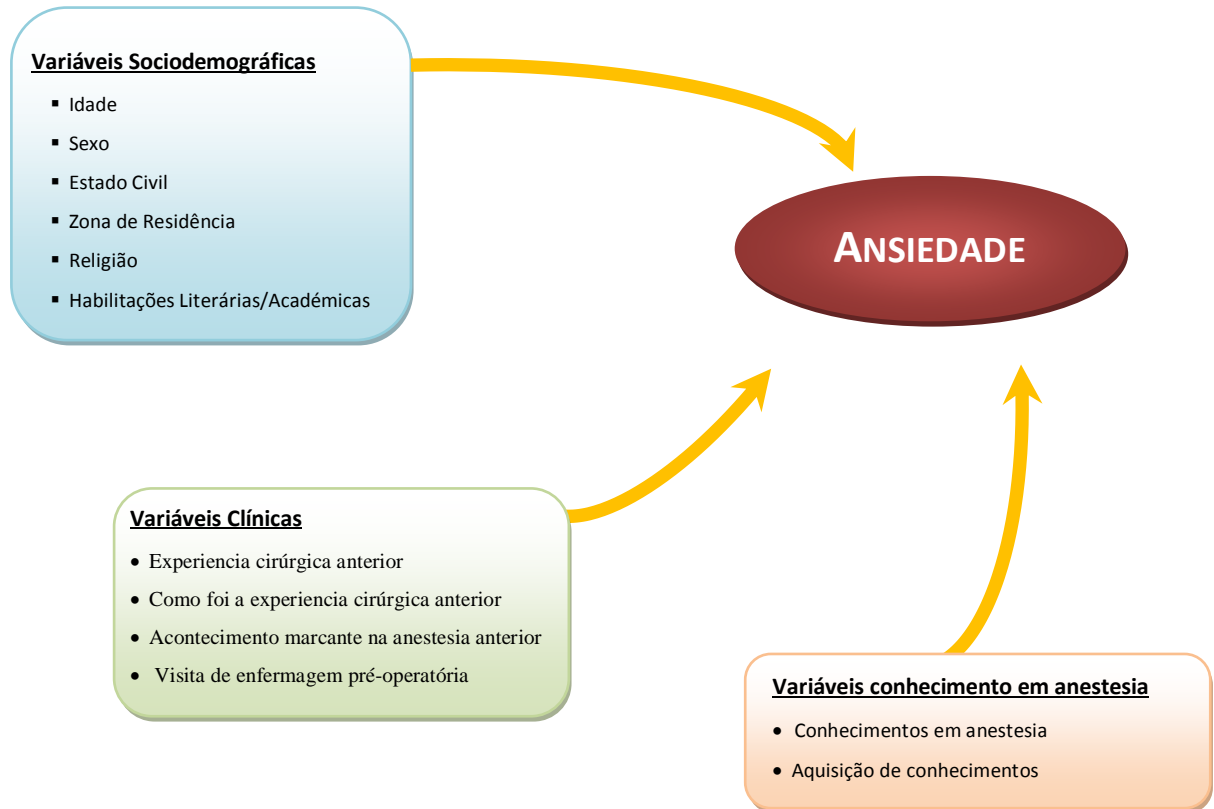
Variáveis Sociodemográficas

- Idade
- Sexo
- Estado Civil
- Zona de Residência
- Religião
- Habilitações Literárias/Académicas

ANSIEDADE

Variáveis Clínicas

- Experiencia cirúrgica anterior
- Como foi a experiencia cirúrgica anterior
- Acontecimento marcante na anestesia anterior
- Visita de enfermagem pré-operatória

Variáveis conhecimento em anestesia

- Conhecimentos em anestesia
- Aquisição de conhecimentos